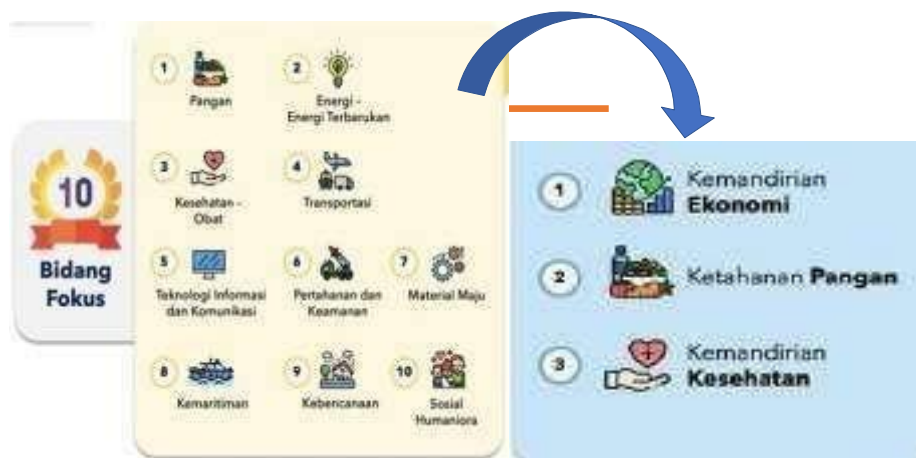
10
Bidang Fokus

1 Pangan
2 Energi - Energi Terbarukan
3 Kesehatan - Obat
4 Transportasi
5 Teknologi Informasi dan Komunikasi
6 Pertahanan dan Keamanan
7 Material Maju
8 Kemaritiman
9 Kebencanaan
10 Sosial Humaniora

1 Kemandirian Ekonomi
2 Ketahanan Pangan
3 Kemandirian Kesehatan